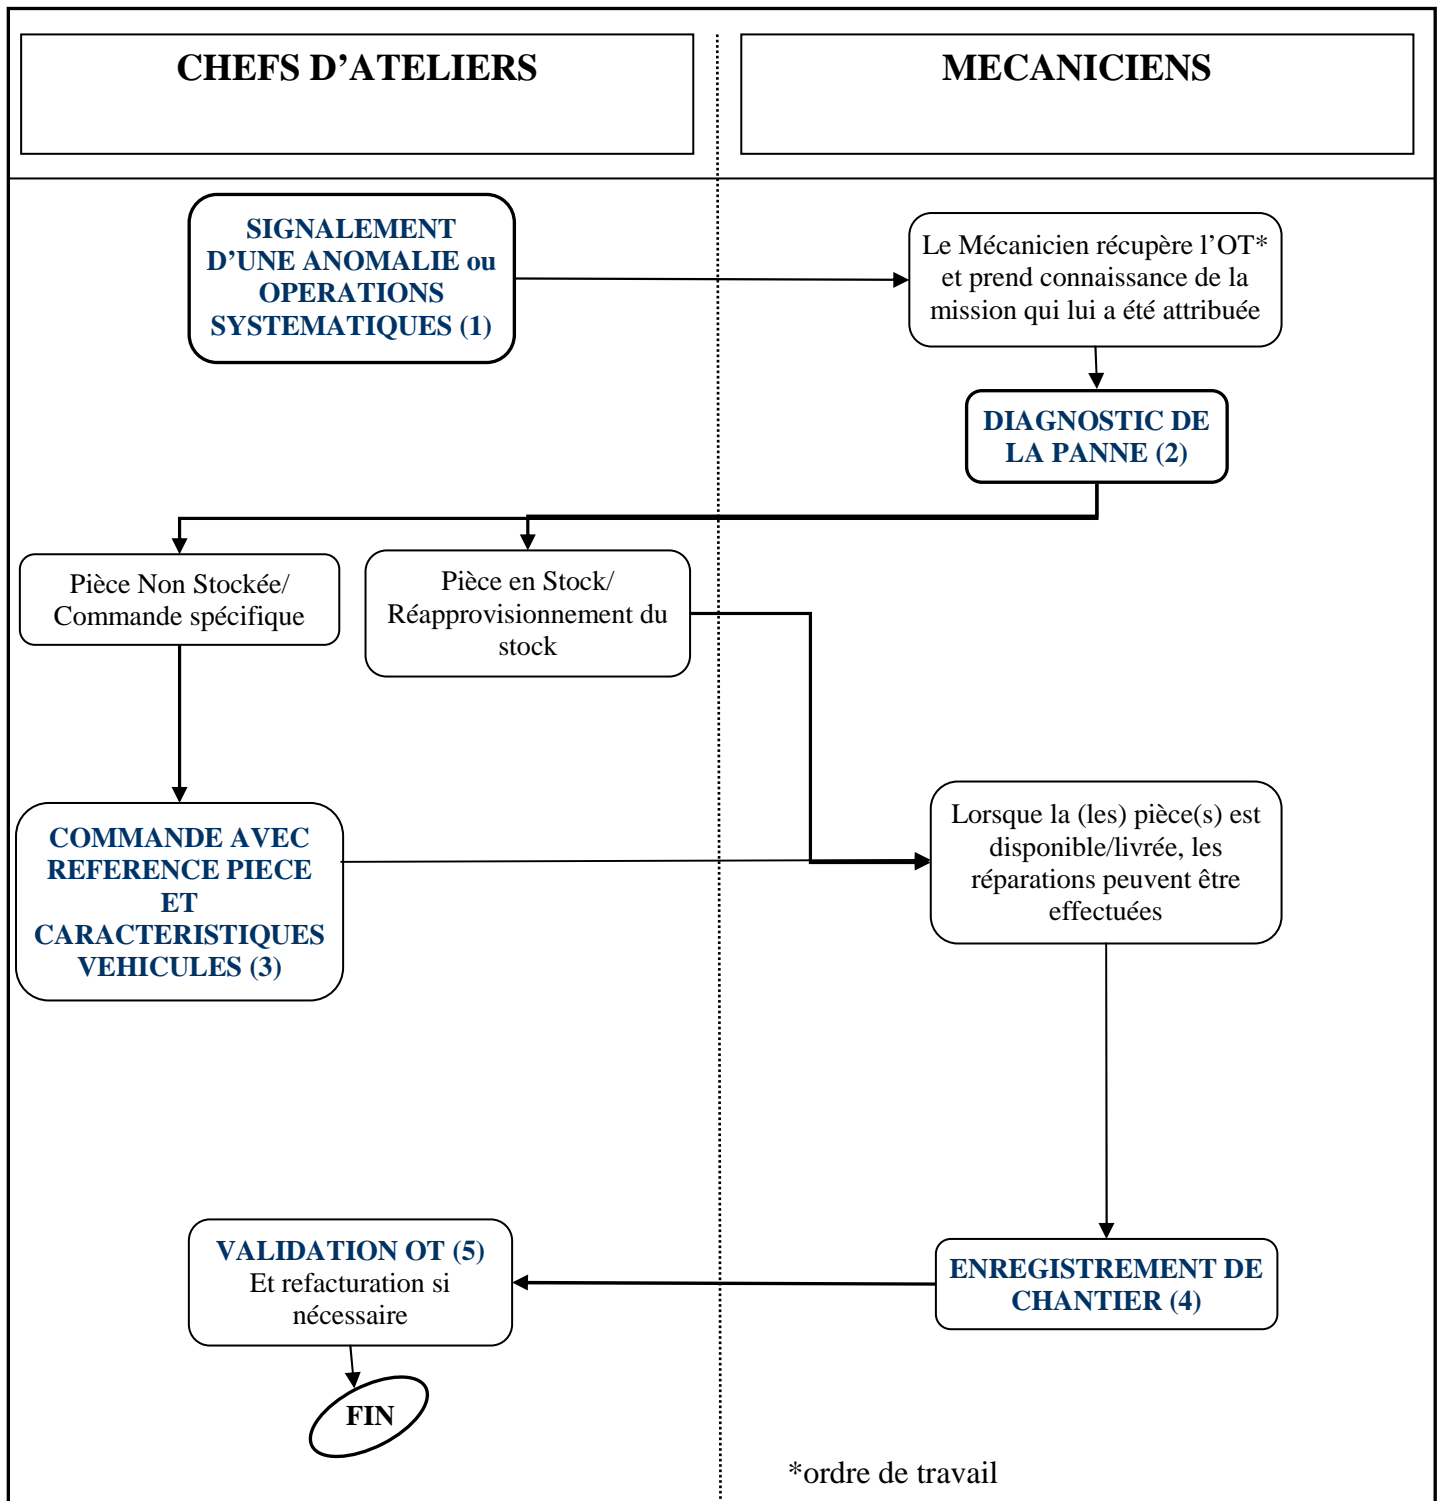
CHEFS D'ATELIERS

MECANICIENS

SIGNALEMENT D'UNE ANOMALIE ou OPERATIONS SYSTEMATIQUES (1)

Le Mécanicien récupère l'OT* et prend connaissance de la mission qui lui a été attribuée

DIAGNOSTIC DE LA PANNE (2)

Pièce Non Stockée/ Commande spécifique

Pièce en Stock/ Réapprovisionnement du stock

COMMANDE AVEC REFERENCE PIECE ET CARACTERISTIQUES VEHICULES (3)

Lorsque la (les) pièce(s) est disponible/livrée, les réparations peuvent être effectuées

VALIDATION OT (5)
Et refacturation si nécessaire

ENREGISTREMENT DE CHANTIER (4)

FIN

*ordre de travail